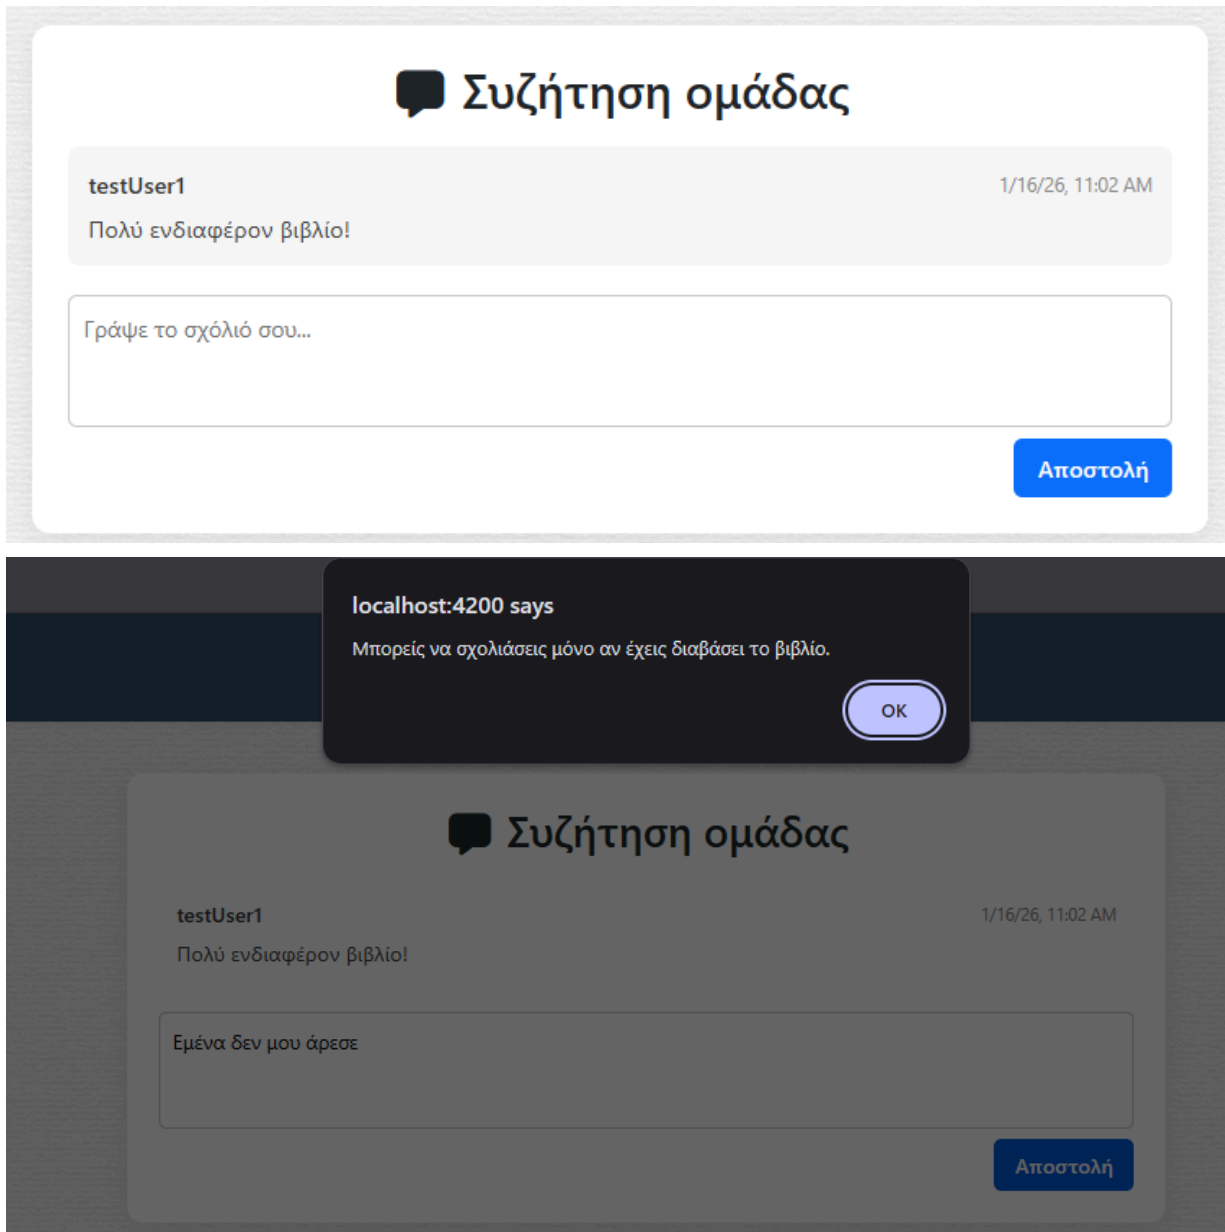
Συζήτηση ομάδας

testUser1
1/16/26, 11:02 AM
Πολύ ενδιαφέρον βιβλίο!

Γράψε το σχόλιό σου...

Αποστολή

localhost:4200 says
Μπορείς να σχολιάσεις μόνο αν έχεις διαβάσει το βιβλίο.
OK

Συζήτηση ομάδας

testUser1
1/16/26, 11:02 AM
Πολύ ενδιαφέρον βιβλίο!

Εμένα δεν μου άρεσε

Αποστολή